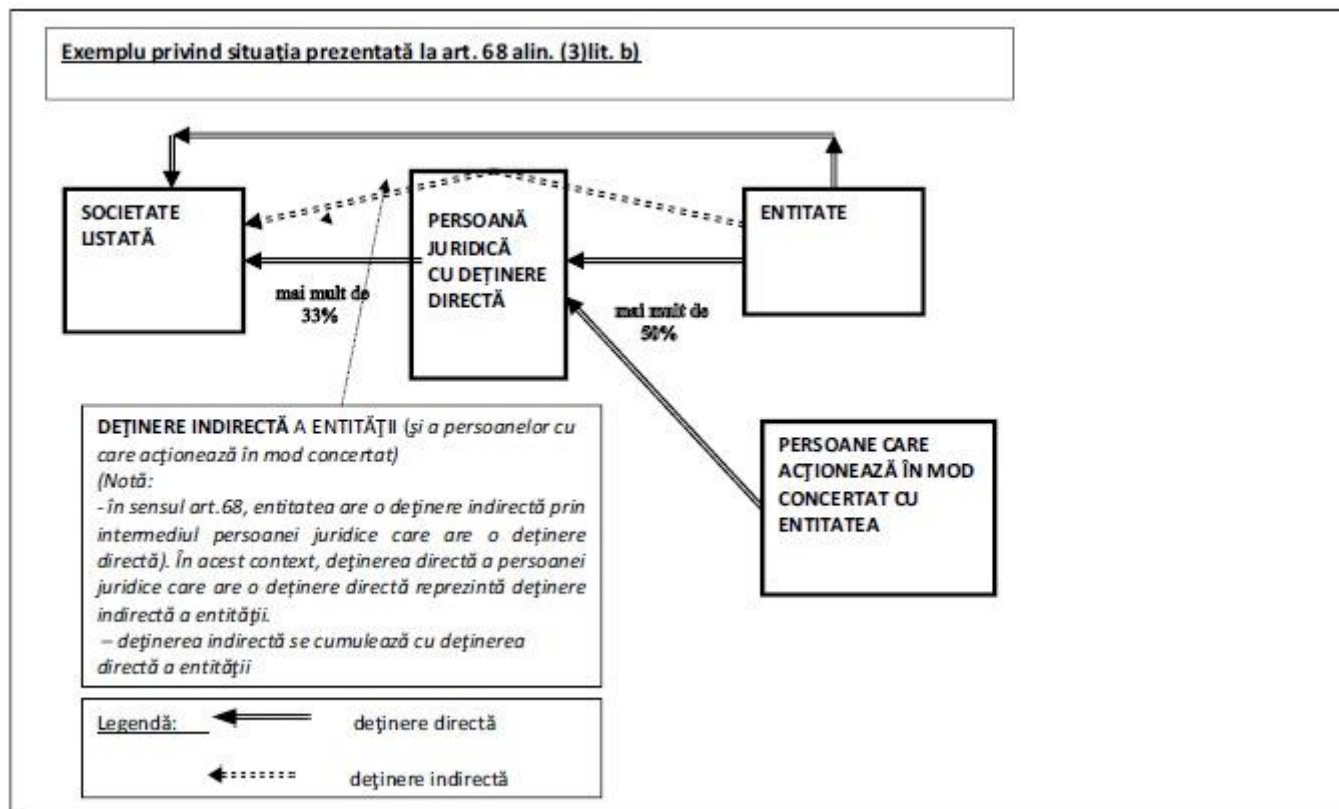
Exemplu privind situația prezentată la art. 68 alin. (3)lit. b)

SOCIETATE LISTATĂ

PERSOANĂ JURIDICĂ CU DEȚINERE DIRECTĂ

ENTITATE

mai mult de 33%

mai mult de 50%

DEȚINERE INDIRECTĂ A ENTITĂȚII (și a persoanelor cu care acționează în mod concertat)
(Notă:
- în sensul art.68, entitatea are o deținere indirectă prin intermediul persoanei juridice care are o deținere directă). În acest context, deținerea directă a persoanei juridice care are o deținere directă reprezintă deținere indirectă a entității.
– deținerea indirectă se cumulează cu deținerea directă a entității

PERSOANE CARE ACȚIONEAZĂ ÎN MOD CONCERTAT CU ENTITATEA

Legendă:
deținere directă
deținere indirectă